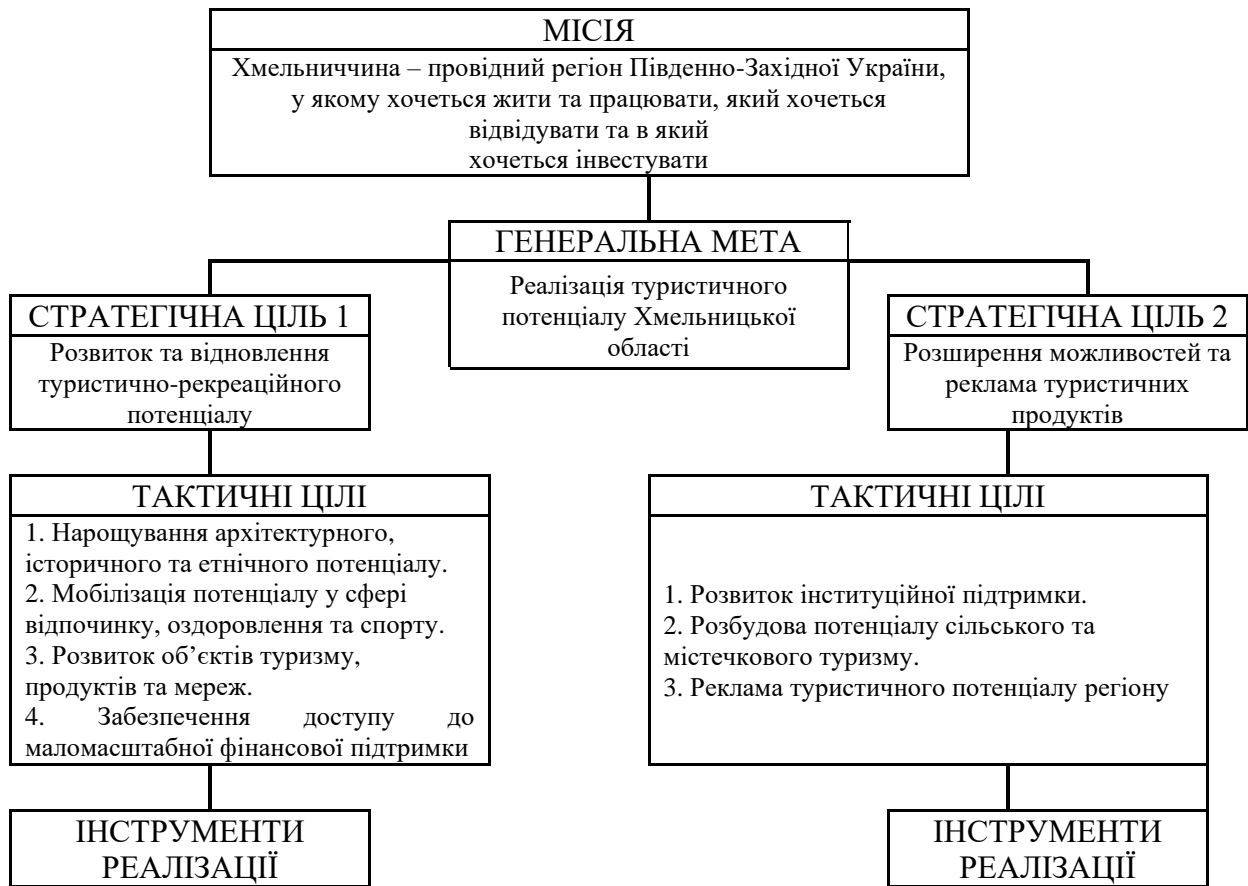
МІСІЯ

Хмельниччина – провідний регіон Південно-Західної України, у якому хочеться жити та працювати, який хочеться відвідувати та в який хочеться інвестувати

ГЕНЕРАЛЬНА МЕТА

Реалізація туристичного потенціалу Хмельницької області

СТРАТЕГІЧНА ЦІЛЬ 1

Розвиток та відновлення туристично-рекреаційного потенціалу

ТАКТИЧНІ ЦІЛІ

1. Нарощування архітектурного, історичного та етнічного потенціалу.
2. Мобілізація потенціалу у сфері відпочинку, оздоровлення та спорту.
3. Розвиток об’єктів туризму, продуктів та мереж.
4. Забезпечення доступу до маломасштабної фінансової підтримки

ІНСТРУМЕНТИ РЕАЛІЗАЦІЇ

СТРАТЕГІЧНА ЦІЛЬ 2

Розширення можливостей та реклама туристичних продуктів

ТАКТИЧНІ ЦІЛІ

1. Розвиток інституційної підтримки.
2. Розбудова потенціалу сільського та містечкового туризму.
3. Реклама туристичного потенціалу регіону

ІНСТРУМЕНТИ РЕАЛІЗАЦІЇ